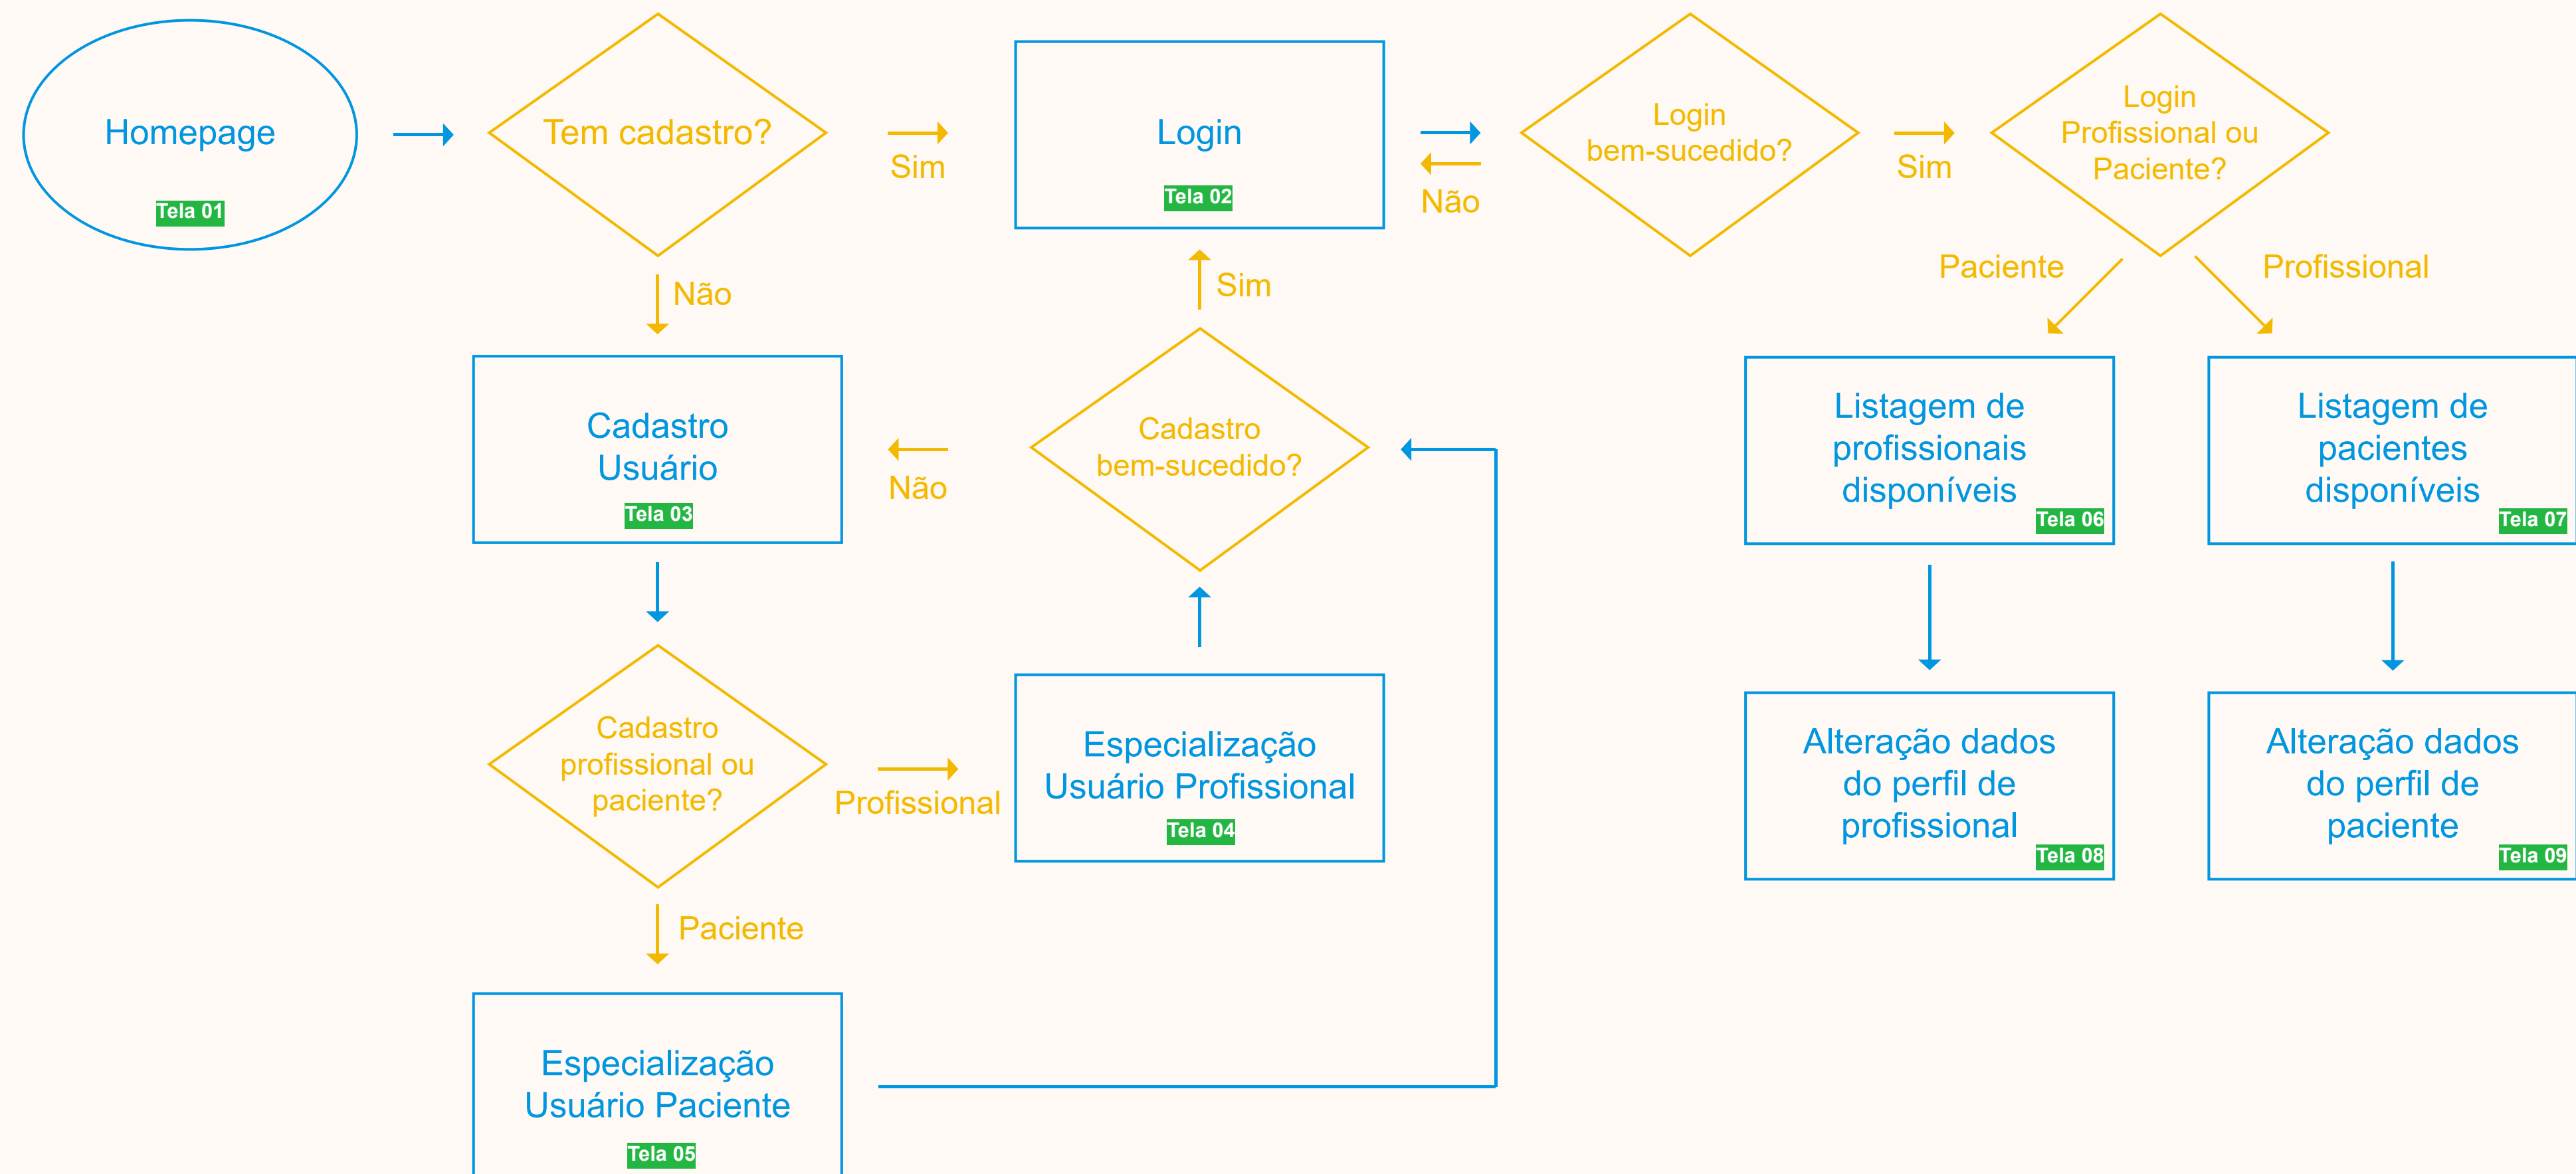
Homepage
Tela 01

Tem cadastro?

Sim

Login
Tela 02

Não

Login bem-sucedido?

Sim

Login Profissional ou Paciente?

Paciente

Profissional

Não

Sim

Cadastro Usuário
Tela 03

Não

Cadastro bem-sucedido?

Listagem de profissionais disponíveis
Tela 06

Listagem de pacientes disponíveis
Tela 07

Cadastro profissional ou paciente?

Profissional

Especialização Usuário Profissional
Tela 04

Alteração dados do perfil de profissional
Tela 08

Alteração dados do perfil de paciente
Tela 09

Paciente

Especialização Usuário Paciente
Tela 05